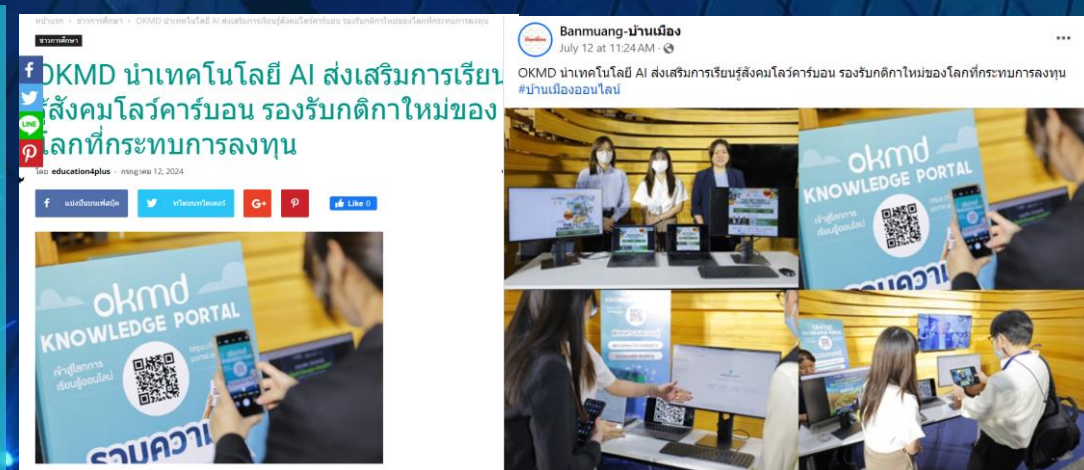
หน้าแรก › ข่าวการศึกษา › OKMD นำเทคโนโลยี AI ส่งเสริมการเรียนรู้สังคมโลว์คาร์บอน รองรับกติกาใหม่ของโลกที่กระทบการลงทุน

ข่าวการศึกษา

OKMD นำเทคโนโลยี AI ส่งเสริมการเรียนรู้สังคมโลว์คาร์บอน รองรับกติกาใหม่ของโลกที่กระทบการลงทุน

โดย education4plus - กรกฎาคม 12, 2024

แบ่งปันบนเฟสบุ๊ค

ทวีตบนทวิตเตอร์

G+

Like 0

okmd
KNOWLEDGE PORTAL
เข้าสู่โลกการเรียนรู้ออนไลน์
รวมความ

Banmuang-บ้านเมือง
July 12 at 11:24 AM ·

OKMD นำเทคโนโลยี AI ส่งเสริมการเรียนรู้สังคมโลว์คาร์บอน รองรับกติกาใหม่ของโลกที่กระทบการลงทุน
#บ้านเมืองออนไลน์

okmd
KNOWLEDGE PORTAL
เข้าสู่โลกการเรียนรู้ออนไลน์
รวมความ